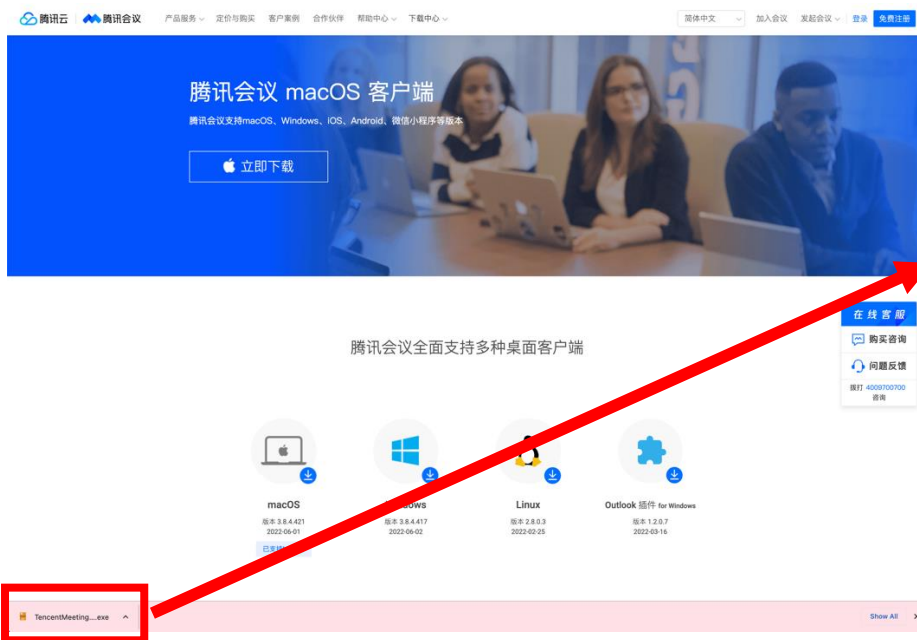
腾讯云 | 腾讯会议 产品服务 定价与购买 客户案例 合作伙伴 帮助中心 下载中心 简体中文 加入会议 发起会议 登录 免费注册

腾讯会议 macOS 客户端

腾讯会议支持macOS、Windows、iOS、Android、微信小程序等版本

立即下载

腾讯会议全面支持多种桌面客户端

在线客服

购买咨询

问题反馈

拨打 4009700700 咨询

macOS
版本 3.8.4.421
2022-06-01
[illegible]

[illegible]ows
版本 3.8.4.417
2022-06-02

Linux
版本 2.8.0.3
2022-02-25

Outlook 插件 for Windows
版本 1.2.0.7
2022-03-16

TencentMeeting....exe

Show All